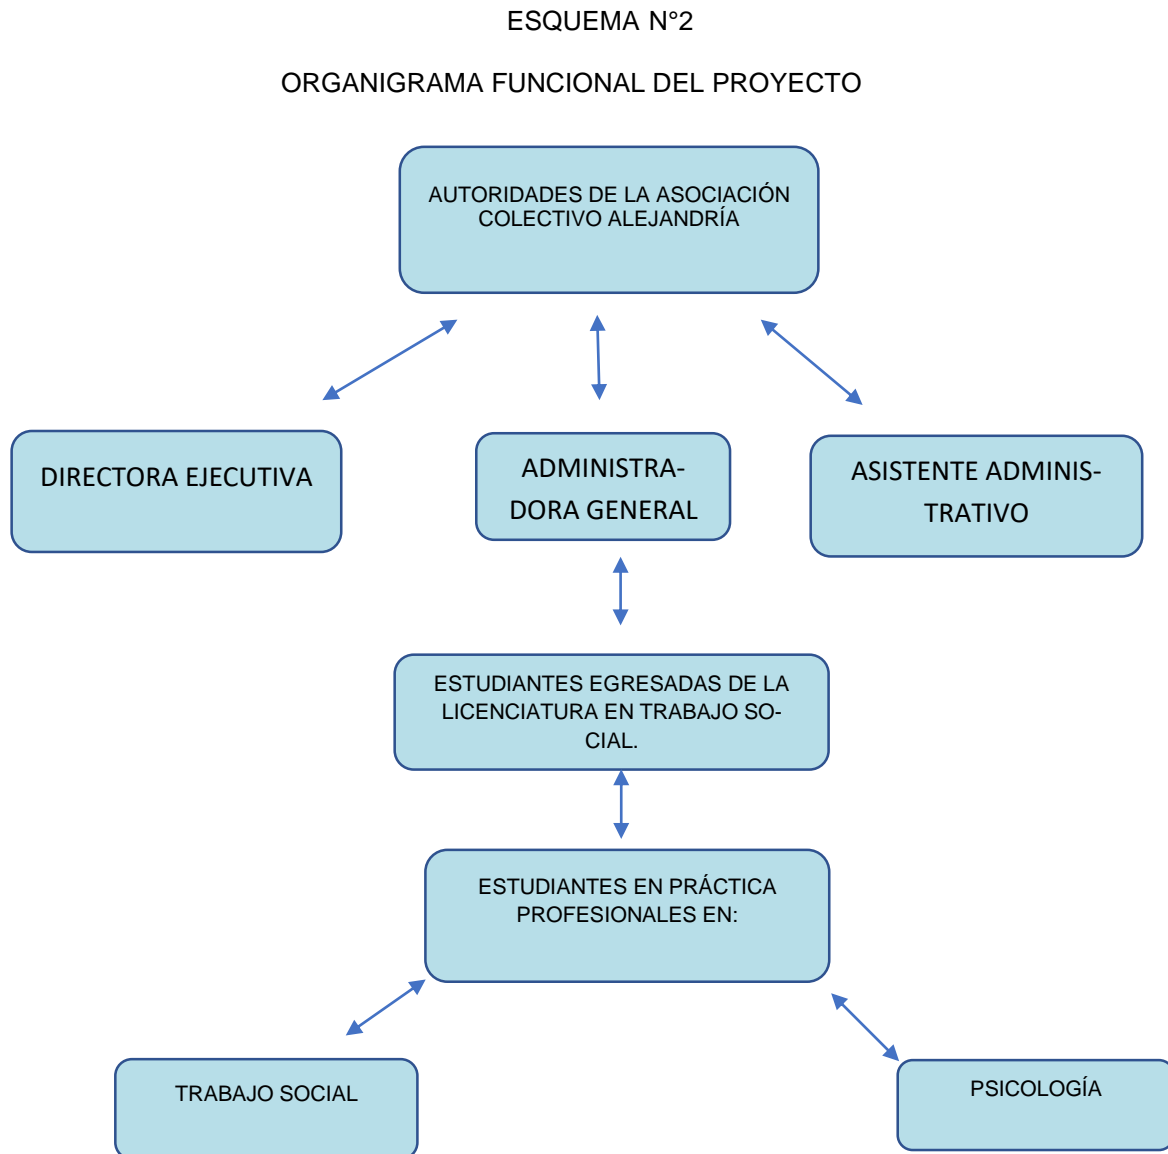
ESQUEMA N°2

ORGANIGRAMA FUNCIONAL DEL PROYECTO

AUTORIDADES DE LA ASOCIACIÓN COLECTIVO ALEJANDRÍA

DIRECTORA EJECUTIVA

ADMINISTRADORA GENERAL

ASISTENTE ADMINISTRATIVO

ESTUDIANTES EGRESADAS DE LA LICENCIATURA EN TRABAJO SOCIAL.

ESTUDIANTES EN PRÁCTICA PROFESIONALES EN:

TRABAJO SOCIAL

PSICOLOGÍA